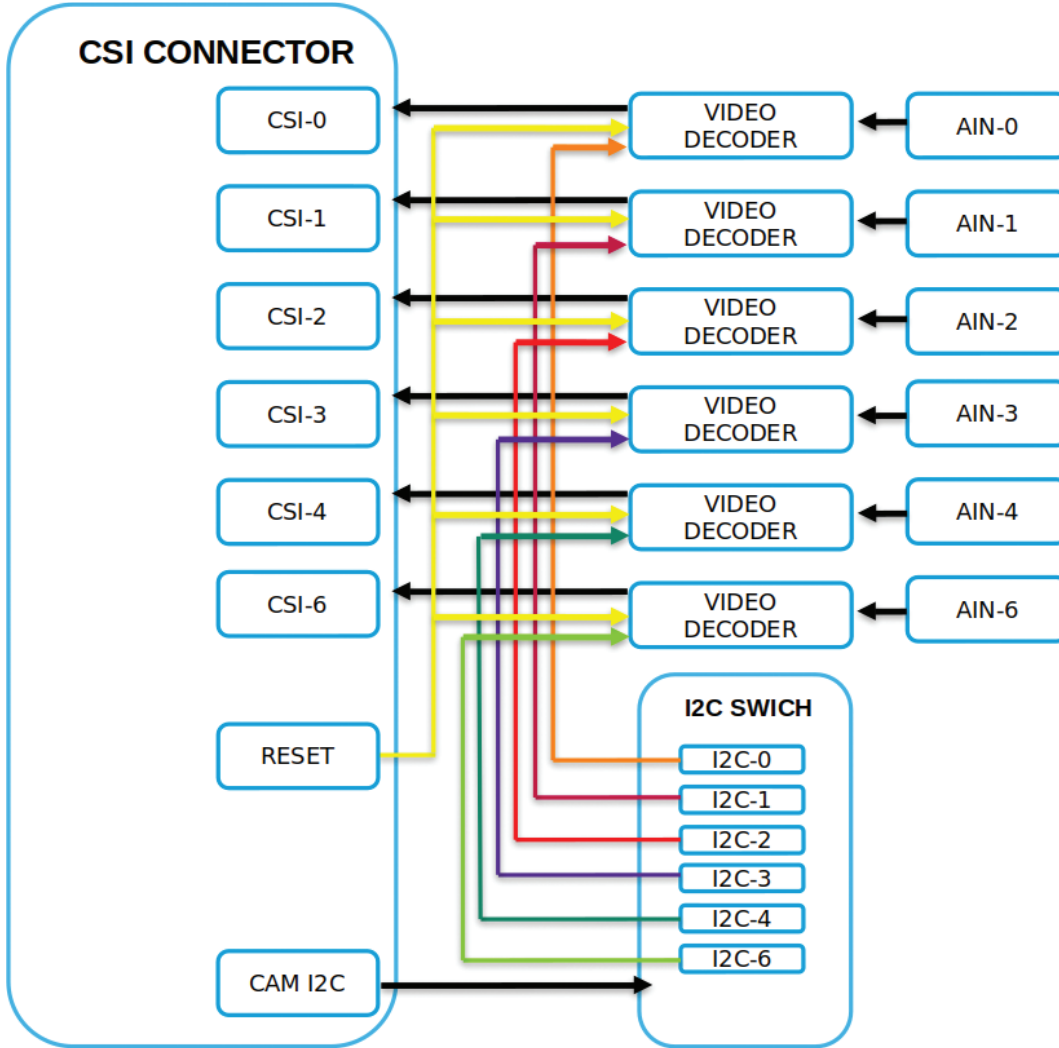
CSI CONNECTOR

CSI-0

CSI-1

CSI-2

CSI-3

CSI-4

CSI-6

RESET

CAM I2C

VIDEO DECODER

VIDEO DECODER

VIDEO DECODER

VIDEO DECODER

VIDEO DECODER

VIDEO DECODER

AIN-0

AIN-1

AIN-2

AIN-3

AIN-4

AIN-6

I2C SWICH

I2C-0

I2C-1

I2C-2

I2C-3

I2C-4

I2C-6